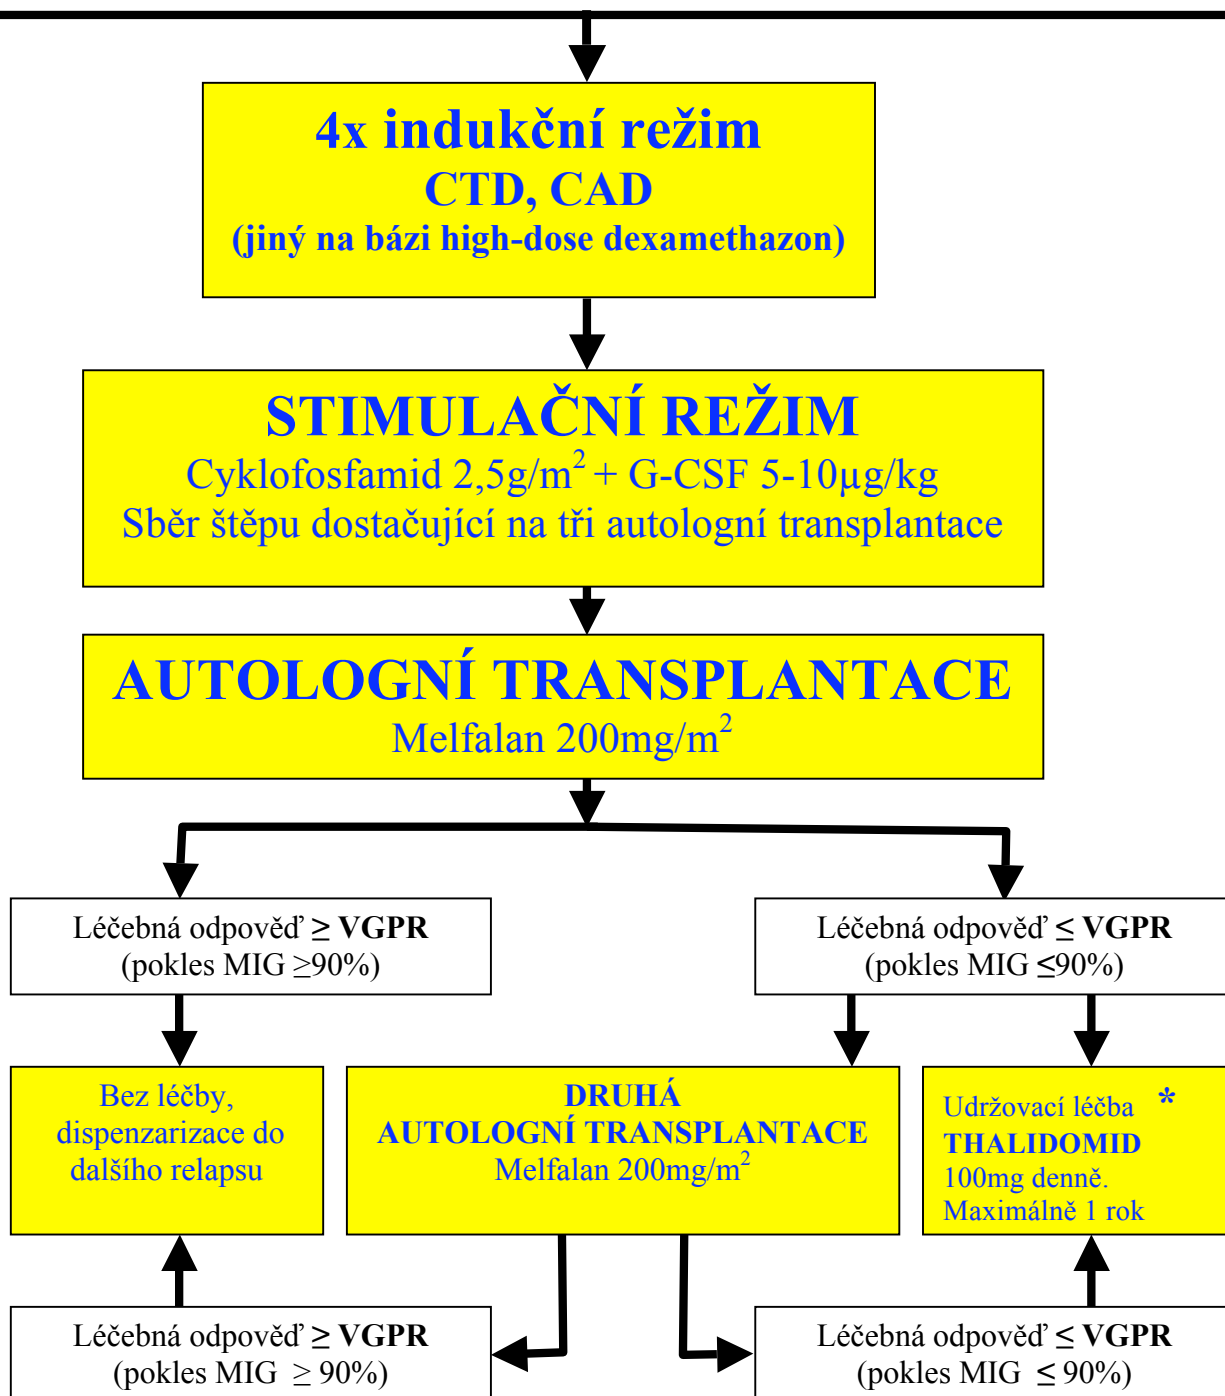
4x indukční režim
CTD, CAD
(jiný na bázi high-dose dexamethazon)

STIMULAČNÍ REŽIM
Cyklofosfamid 2,5g/m$^2$ + G-CSF 5-10μg/kg
Sběr štěpu dostačující na tři autologní transplantace

AUTOLOGNÍ TRANSPLANTACE
Melfalan 200mg/m$^2$

Léčebná odpověď ≥ VGPR
(pokles MIG ≥90%)

Léčebná odpověď ≤ VGPR
(pokles MIG ≤90%)

Bez léčby, dispenzarizace do dalšího relapsu

DRUHÁ
AUTOLOGNÍ TRANSPLANTACE
Melfalan 200mg/m$^2$

Udržovací léčba *
THALIDOMID
100mg denně.
Maximálně 1 rok

Léčebná odpověď ≥ VGPR
(pokles MIG ≥ 90%)

Léčebná odpověď ≤ VGPR
(pokles MIG ≤ 90%)